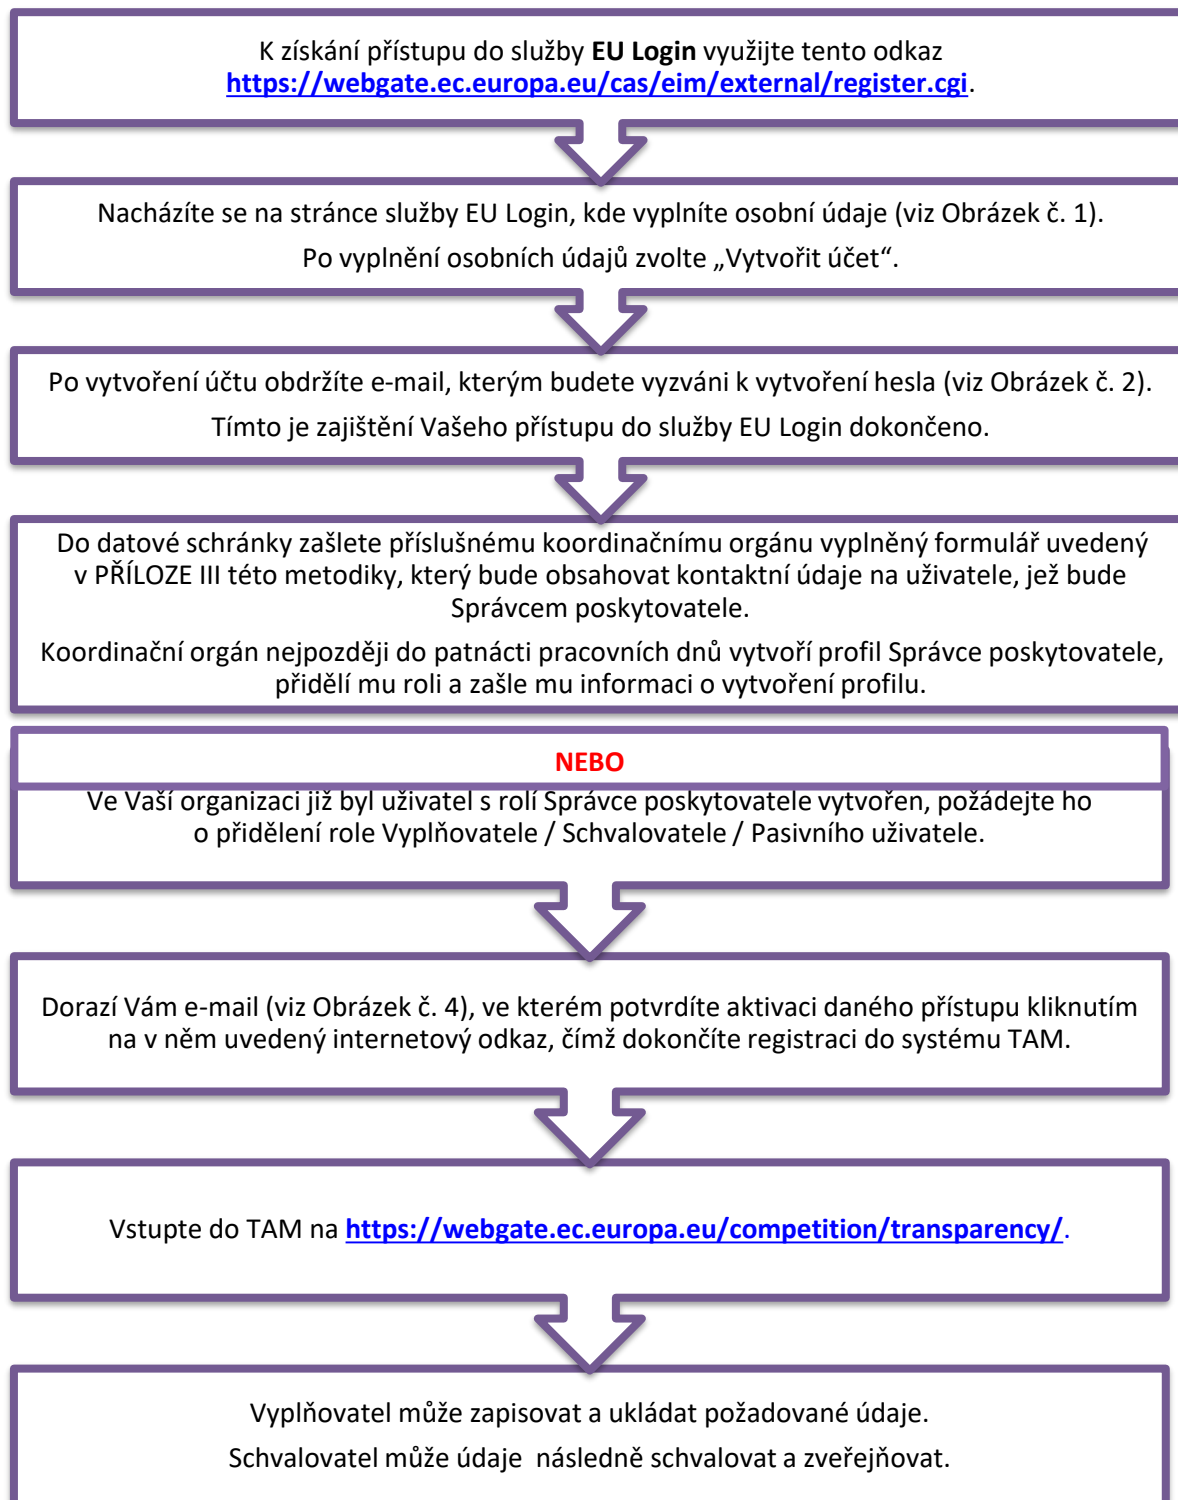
K získání přístupu do služby **EU Login** využijte tento odkaz https://webgate.ec.europa.eu/cas/eim/external/register.cgi.

Nacházíte se na stránce služby EU Login, kde vyplníte osobní údaje (viz Obrázek č. 1).

Po vyplnění osobních údajů zvolte „Vytvořit účet“.

Po vytvoření účtu obdržíte e-mail, kterým budete vyzváni k vytvoření hesla (viz Obrázek č. 2).

Tímto je zajištění Vašeho přístupu do služby EU Login dokončeno.

Do datové schránky zašlete příslušnému koordinačnímu orgánu vyplněný formulář uvedený v PŘÍLOZE III této metodiky, který bude obsahovat kontaktní údaje na uživatele, jež bude Správcem poskytovatele.

Koordinační orgán nejpozději do patnácti pracovních dnů vytvoří profil Správce poskytovatele, přidělí mu roli a zašle mu informaci o vytvoření profilu.

NEBO

Ve Vaší organizaci již byl uživatel s rolí Správce poskytovatele vytvořen, požádejte ho o přidělení role Vyplňovatele / Schvalovatele / Pasivního uživatele.

Dorazí Vám e-mail (viz Obrázek č. 4), ve kterém potvrdíte aktivaci daného přístupu kliknutím na v něm uvedený internetový odkaz, čímž dokončíte registraci do systému TAM.

Vstupte do TAM na https://webgate.ec.europa.eu/competition/transparency/.

Vyplňovatel může zapisovat a ukládat požadované údaje.

Schvalovatel může údaje  následně schvalovat a zveřejňovat.